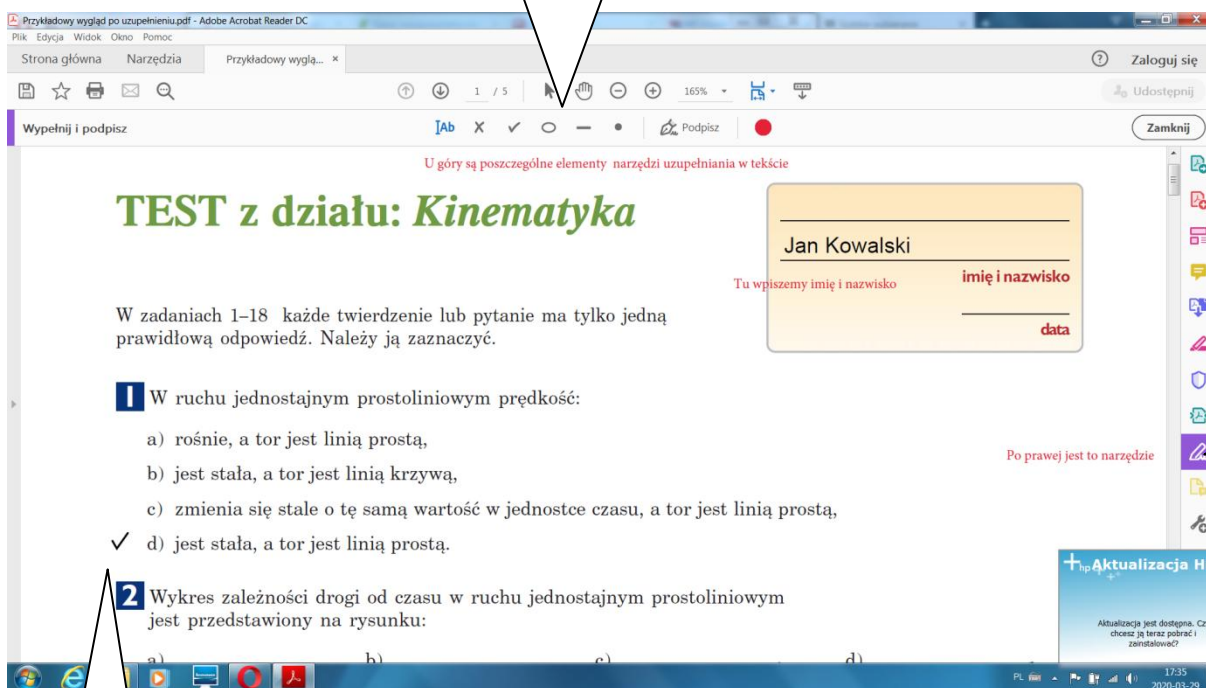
Przykładowy wygląd po uzupełnieniu.pdf - Adobe Acrobat Reader DC
Plik Edycja Widok Okno Pomoc
Strona główna Narzędzia Przykładowy wyglą... ×
? Zaloguj się
1 / 5 165% Udostępnij
Wypełnij i podpisz Ab Podpisz Zamknij

U góry są poszczególne elementy narzędzi uzupełniania w tekście

TEST z działu: *Kinematyka*

Jan Kowalski
Tu wpiszemy imię i nazwisko
imię i nazwisko
data

W zadaniach 1–18 każde twierdzenie lub pytanie ma tylko jedną prawidłową odpowiedź. Należy ją zaznaczyć.

1 W ruchu jednostajnym prostoliniowym prędkość:

a) rośnie, a tor jest linią prostą,

b) jest stała, a tor jest linią krzywą,

c) zmienia się stale o tę samą wartość w jednostce czasu, a tor jest linią prostą,

✓ d) jest stała, a tor jest linią prostą.

Po prawej jest to narzędzie

2 Wykres zależności drogi od czasu w ruchu jednostajnym prostoliniowym jest przedstawiony na rysunku:

a) b) c) d)

Aktualizacja H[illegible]
Aktualizacja jest dostępna. Cz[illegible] chcesz ją teraz pobrać i zainstalować?

PL 17:35 2020-03-29